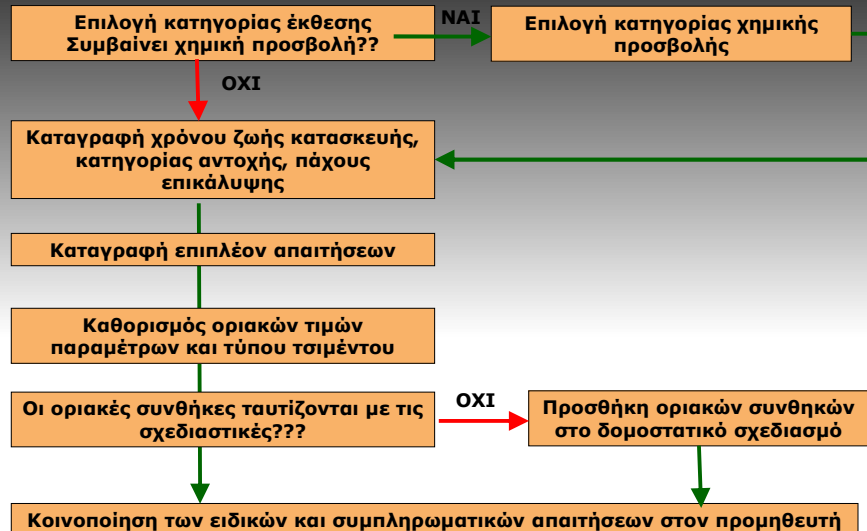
Επιλογή κατηγορίας έκθεσης Συμβαίνει χημική προσβολή??

ΝΑΙ

Επιλογή κατηγορίας χημικής προσβολής

ΟΧΙ

Καταγραφή χρόνου ζωής κατασκευής, κατηγορίας αντοχής, πάχους επικάλυψης

Καταγραφή επιπλέον απαιτήσεων

Καθορισμός οριακών τιμών παραμέτρων και τύπου τσιμέντου

Οι οριακές συνθήκες ταυτίζονται με τις σχεδιαστικές???

ΟΧΙ

Προσθήκη οριακών συνθηκών στο δομοστατικό σχεδιασμό

Κοινοποίηση των ειδικών και συμπληρωματικών απαιτήσεων στον προμηθευτή